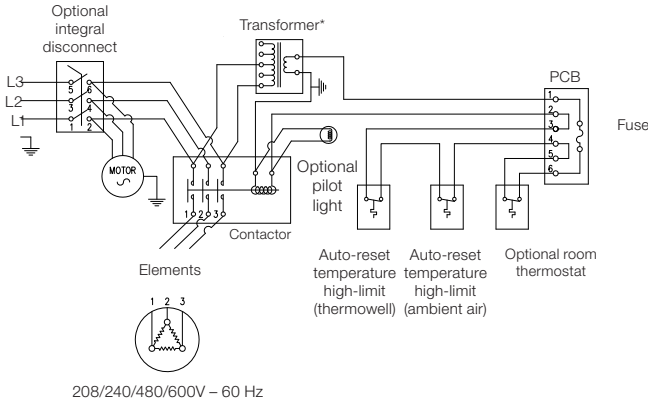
Optional integral disconnect

Transformer*

PCB

Fuse

L3
L2
L1

5
3
1
6
4
2

MOTOR

1
2
3
4
5
6

Optional pilot light

1 2 3

Contactor

Elements

Auto-reset temperature high-limit (thermowell)

Auto-reset temperature high-limit (ambient air)

Optional room thermostat

1 2 3

208/240/480/600V – 60 Hz